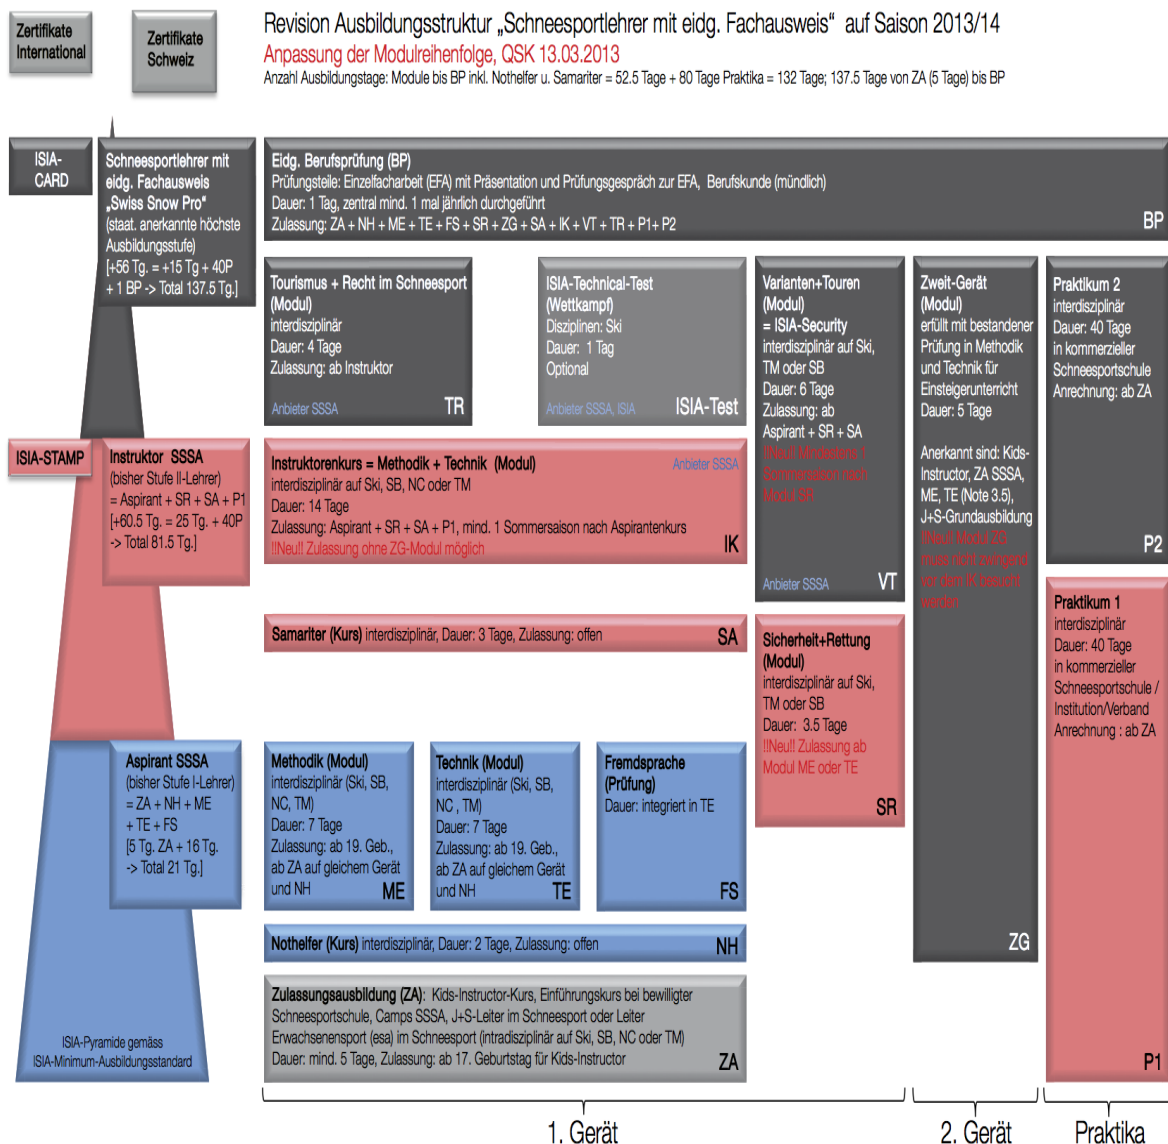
Zertifikate International

Zertifikate Schweiz

Revision Ausbildungsstruktur „Schneesportlehrer mit eidg. Fachausweis" auf Saison 2013/14
Anpassung der Modulreihenfolge, QSK 13.03.2013
Anzahl Ausbildungstage: Module bis BP inkl. Nothelfer u. Samariter = 52.5 Tage + 80 Tage Praktika = 132 Tage; 137.5 Tage von ZA (5 Tage) bis BP

ISIA-CARD

Schneesportlehrer mit eidg. Fachausweis „Swiss Snow Pro" (staat. anerkannte höchste Ausbildungsstufe) [+56 Tg. = +15 Tg + 40P + 1 BP -> Total 137.5 Tg.]

Eidg. Berufsprüfung (BP)
Prüfungsteile: Einzelfacharbeit (EFA) mit Präsentation und Prüfungsgespräch zur EFA, Berufskunde (mündlich)
Dauer: 1 Tag, zentral mind. 1 mal jährlich durchgeführt
Zulassung: ZA + NH + ME + TE + FS + SR + ZG + SA + IK + VT + TR + P1+ P2
BP

Tourismus + Recht im Schneesport (Modul)
interdisziplinär
Dauer: 4 Tage
Zulassung: ab Instruktor
Anbieter SSSA
TR

ISIA-Technical-Test (Wettkampf)
Disziplinen: Ski
Dauer: 1 Tag
Optional
Anbieter SSSA, ISIA
ISIA-Test

Varianten+Touren (Modul)
= ISIA-Security
interdisziplinär auf Ski, TM oder SB
Dauer: 6 Tage
Zulassung: ab Aspirant + SR + SA
!!Neu!! Mindestens 1 Sommersaison nach Modul SR
Anbieter SSSA
VT

Zweit-Gerät (Modul)
erfüllt mit bestandener Prüfung in Methodik und Technik für Einsteigerunterricht
Dauer: 5 Tage
Anerkannt sind: Kids-Instructor, ZA SSSA, ME, TE (Note 3.5), J+S-Grundausbildung
!!Neu!! Modul ZG muss nicht zwingend vor dem IK besucht werden
ZG

Praktikum 2
interdisziplinär
Dauer: 40 Tage
in kommerzieller Schneesportschule
Anrechnung: ab ZA
P2

ISIA-STAMP

Instruktor SSSA
(bisher Stufe II-Lehrer)
= Aspirant + SR + SA + P1
[+60.5 Tg. = 25 Tg. + 40P -> Total 81.5 Tg.]

Instruktorenkurs = Methodik + Technik (Modul)
Anbieter SSSA
interdisziplinär auf Ski, SB, NC oder TM
Dauer: 14 Tage
Zulassung: Aspirant + SR + SA + P1, mind. 1 Sommersaison nach Aspirantenkurs
!!Neu!! Zulassung ohne ZG-Modul möglich
IK

Samariter (Kurs) interdisziplinär, Dauer: 3 Tage, Zulassung: offen
SA

Sicherheit+Rettung (Modul)
interdisziplinär auf Ski, TM oder SB
Dauer: 3.5 Tage
!!Neu!! Zulassung ab Modul ME oder TE
SR

Praktikum 1
interdisziplinär
Dauer: 40 Tage
in kommerzieller Schneesportschule / Institution/Verband
Anrechnung : ab ZA
P1

Aspirant SSSA
(bisher Stufe I-Lehrer)
= ZA + NH + ME + TE + FS
[5 Tg. ZA + 16 Tg. -> Total 21 Tg.]

Methodik (Modul)
interdisziplinär (Ski, SB, NC, TM)
Dauer: 7 Tage
Zulassung: ab 19. Geb., ab ZA auf gleichem Gerät und NH
ME

Technik (Modul)
interdisziplinär (Ski, SB, NC, TM)
Dauer: 7 Tage
Zulassung: ab 19. Geb., ab ZA auf gleichem Gerät und NH
TE

Fremdsprache (Prüfung)
Dauer: integriert in TE
FS

Nothelfer (Kurs) interdisziplinär, Dauer: 2 Tage, Zulassung: offen
NH

Zulassungsausbildung (ZA): Kids-Instructor-Kurs, Einführungskurs bei bewilligter Schneesportschule, Camps SSSA, J+S-Leiter im Schneesport oder Leiter Erwachsenensport (esa) im Schneesport (intradisziplinär auf Ski, SB, NC oder TM)
Dauer: mind. 5 Tage, Zulassung: ab 17. Geburtstag für Kids-Instructor
ZA

ISIA-Pyramide gemäss ISIA-Minimum-Ausbildungsstandard

1. Gerät
2. Gerät
Praktika